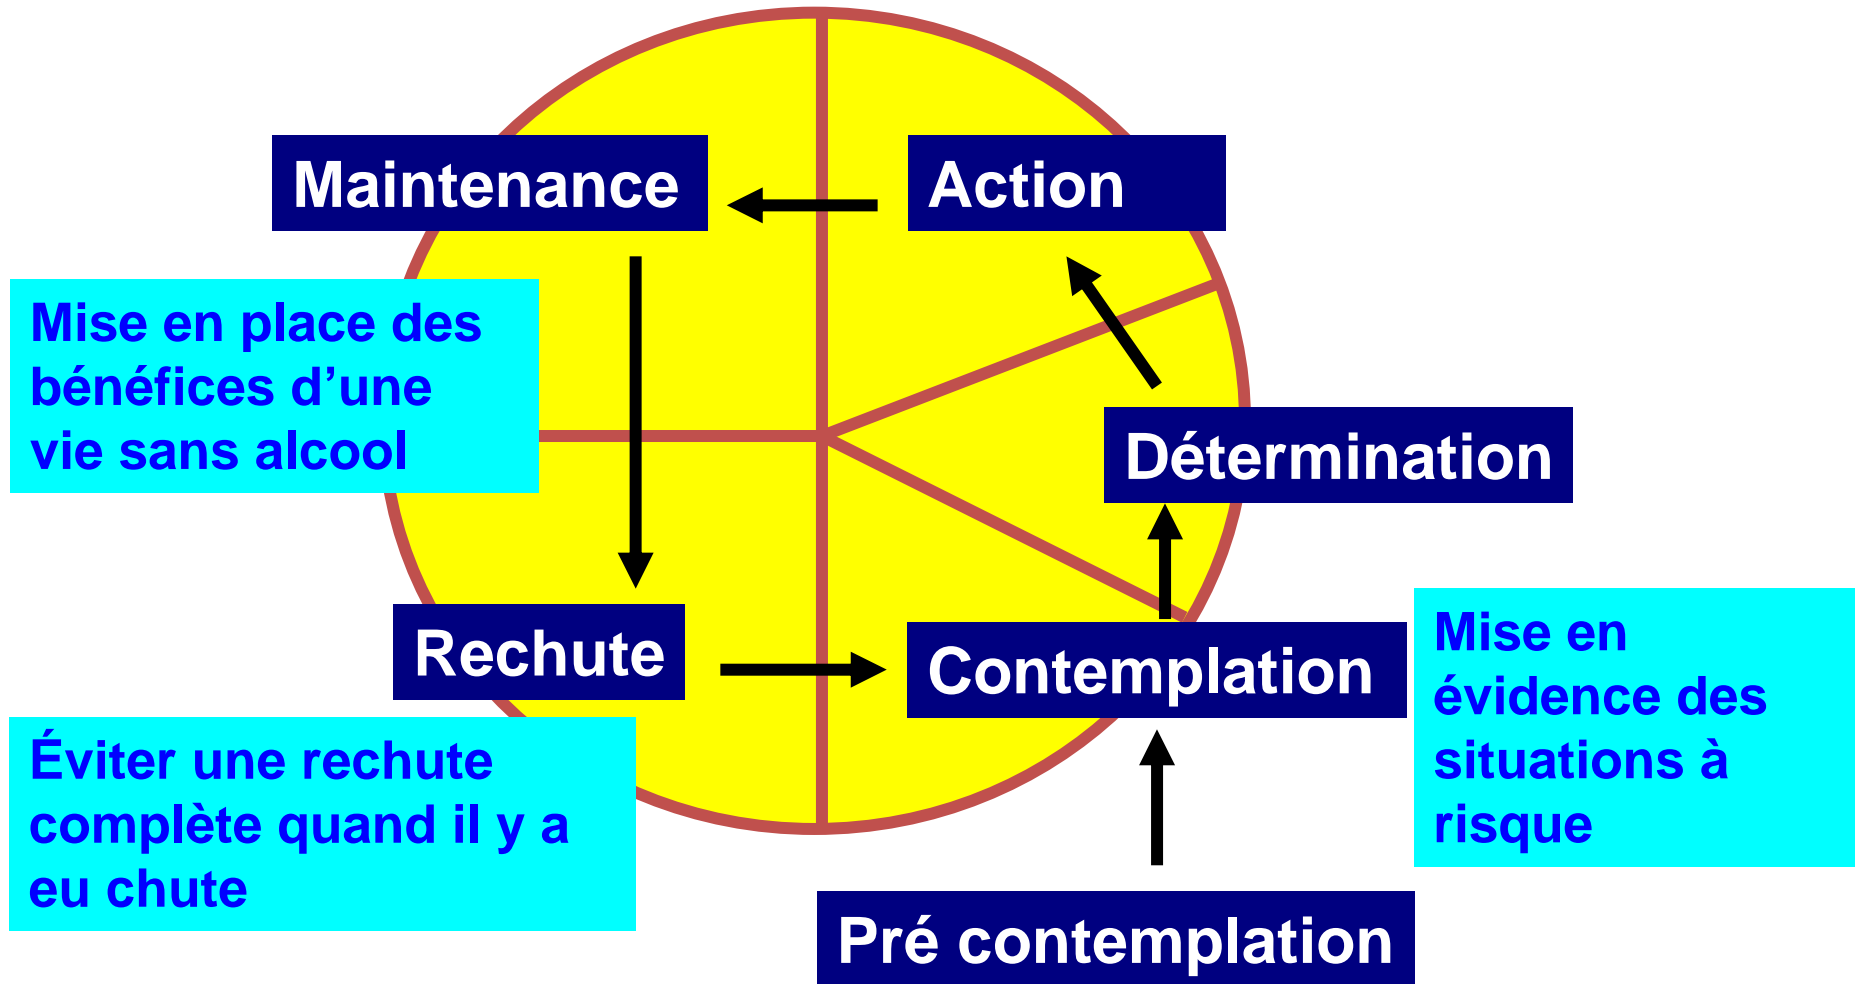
Maintenance

Action

Mise en place des bénéfices d’une vie sans alcool

Détermination

Rechute

Contemplation

Mise en évidence des situations à risque

Éviter une rechute complète quand il y a eu chute

Pré contemplation